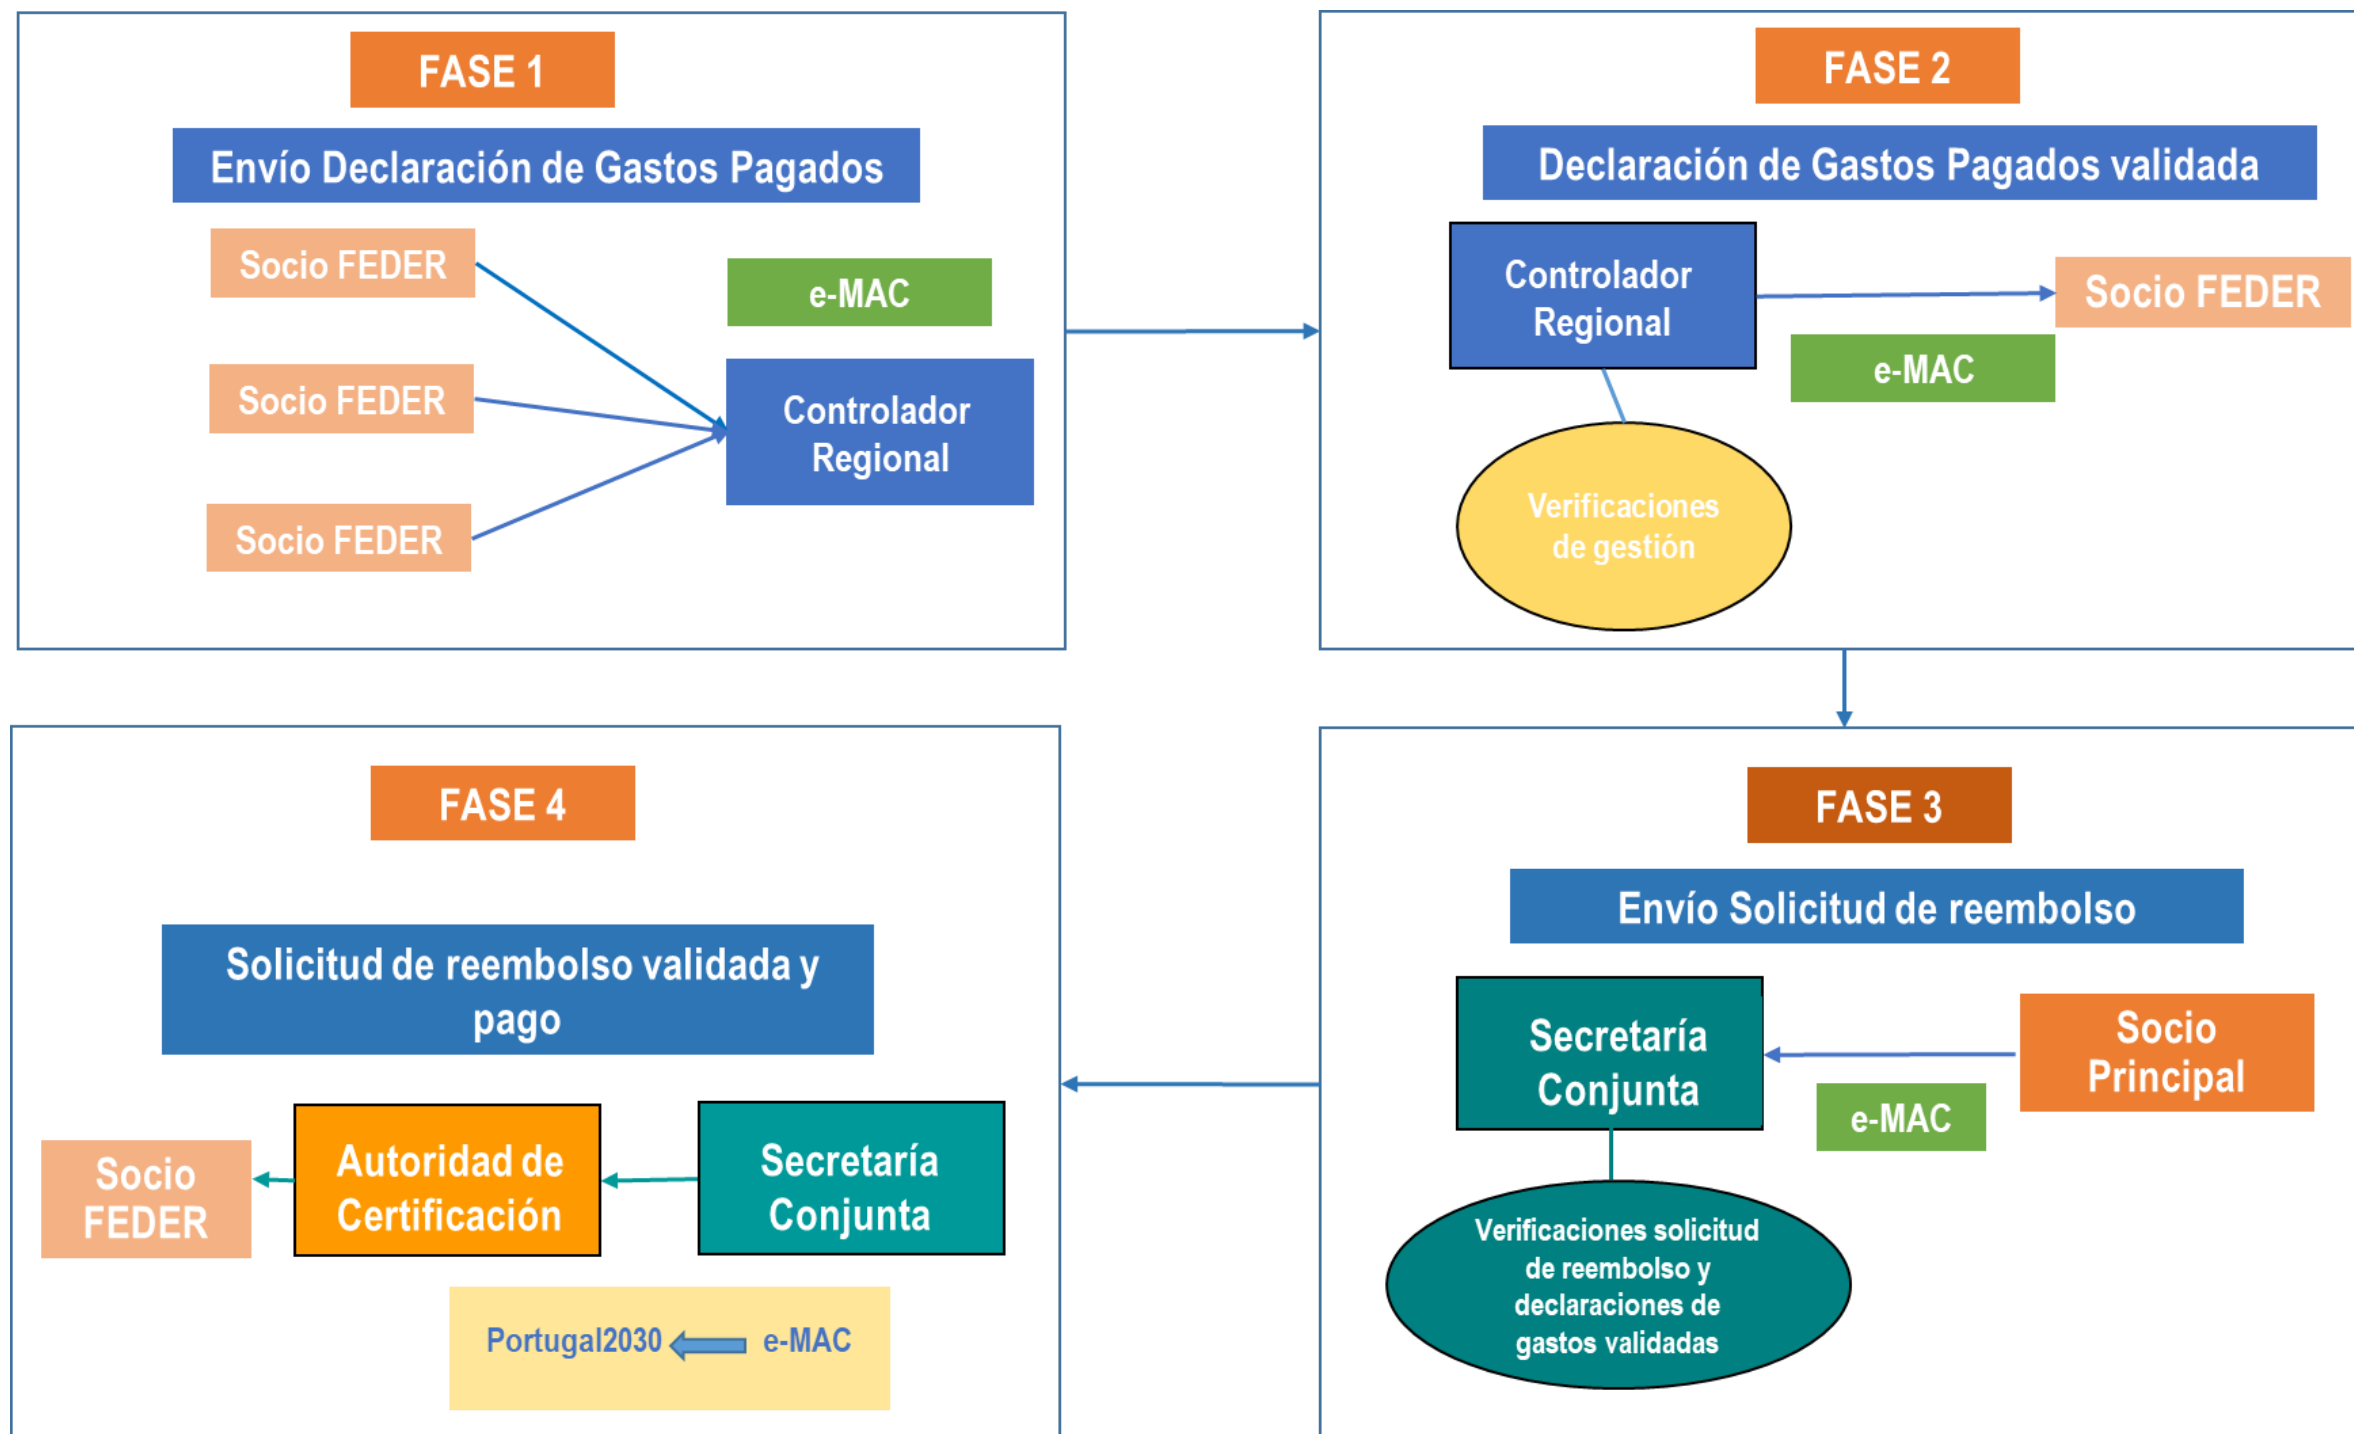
FASE 1

Envío Declaración de Gastos Pagados

Socio FEDER

Socio FEDER

Socio FEDER

e-MAC

Controlador Regional

FASE 2

Declaración de Gastos Pagados validada

Controlador Regional

Socio FEDER

e-MAC

Verificaciones de gestión

FASE 4

Solicitud de reembolso validada y pago

Socio FEDER

Autoridad de Certificación

Secretaría Conjunta

Portugal2030

e-MAC

FASE 3

Envío Solicitud de reembolso

Secretaría Conjunta

Socio Principal

e-MAC

Verificaciones solicitud de reembolso y declaraciones de gastos validadas